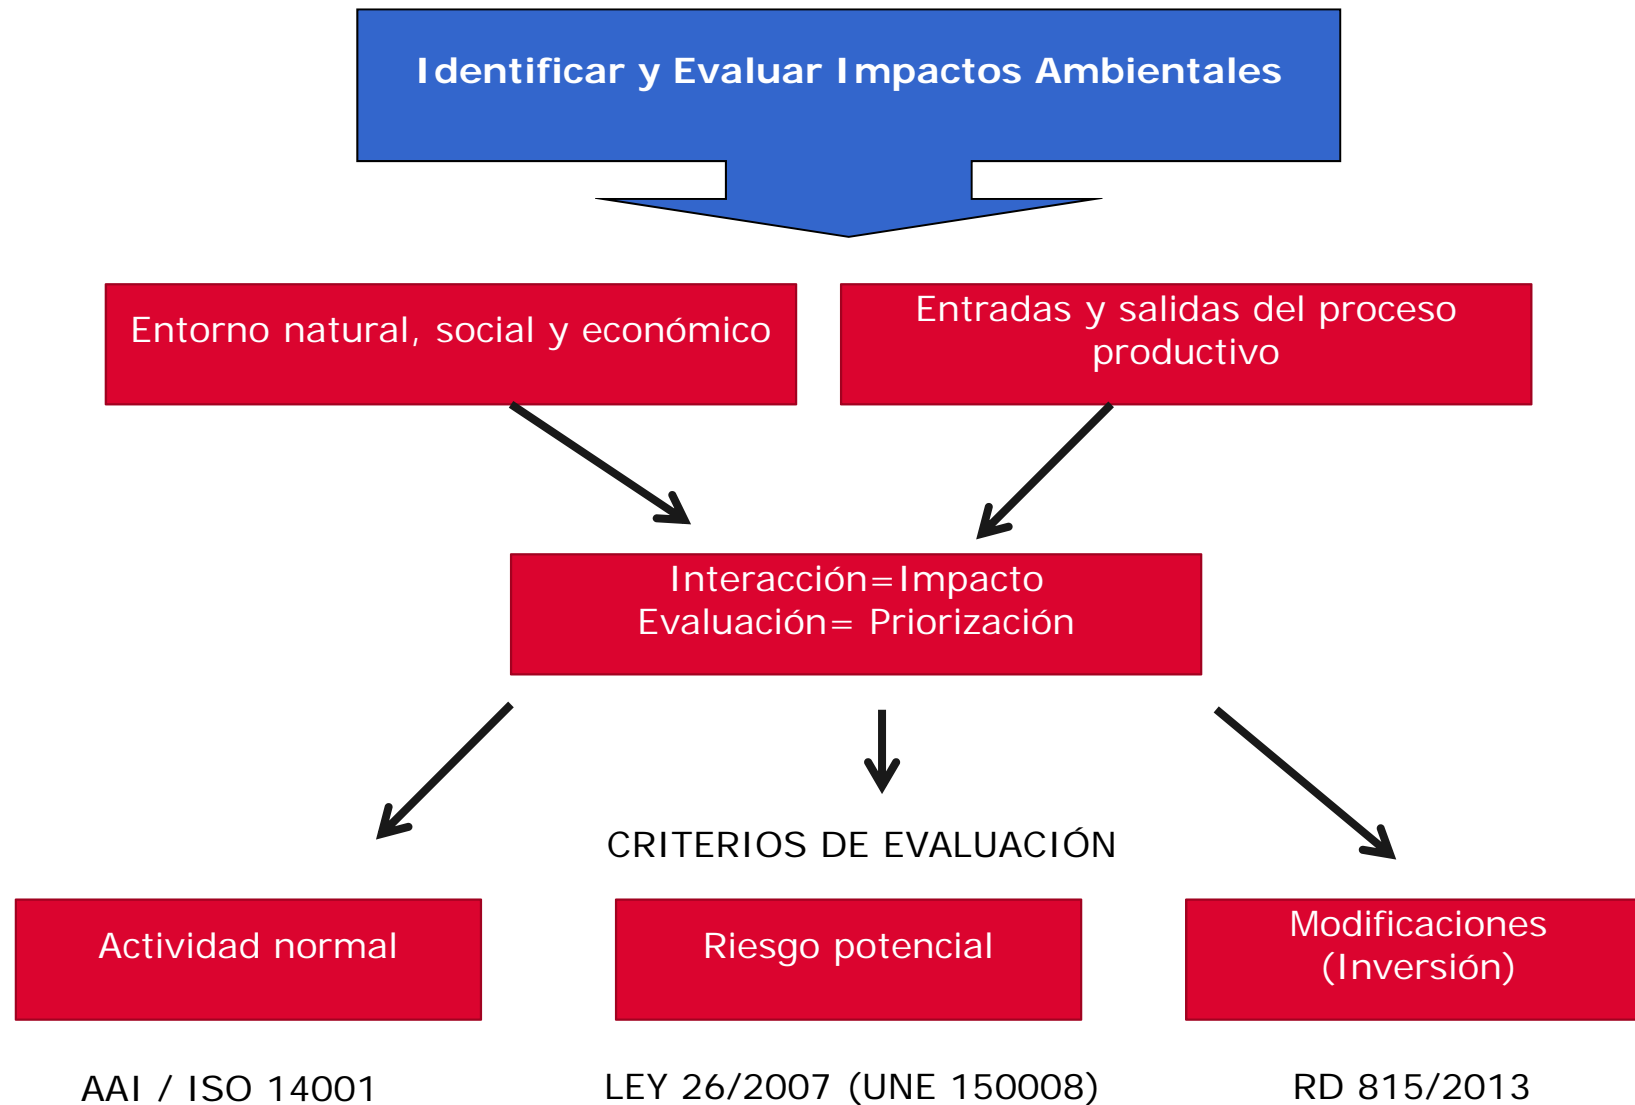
Identificar y Evaluar Impactos Ambientales

Entorno natural, social y económico

Entradas y salidas del proceso productivo

Interacción=Impacto
Evaluación= Priorización

CRITERIOS DE EVALUACIÓN

Actividad normal

Riesgo potencial

Modificaciones (Inversión)

AAI / ISO 14001

LEY 26/2007 (UNE 150008)

RD 815/2013